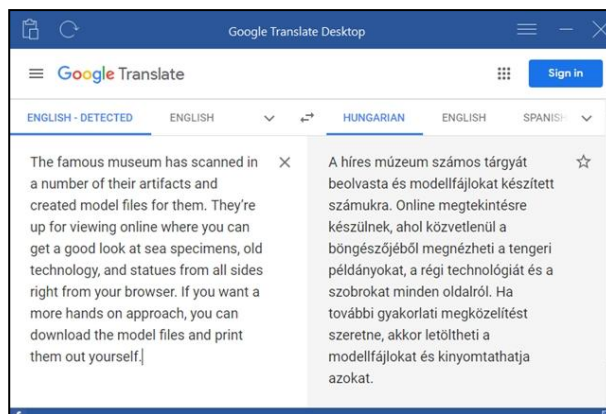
Google Translate Desktop

Google Translate

Sign in

ENGLISH - DETECTED
ENGLISH
HUNGARIAN
ENGLISH
SPANIS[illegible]

The famous museum has scanned in a number of their artifacts and created model files for them. They're up for viewing online where you can get a good look at sea specimens, old technology, and statues from all sides right from your browser. If you want a more hands on approach, you can download the model files and print them out yourself.

A híres múzeum számos tárgyát beolvasta és modellfájlokat készített számukra. Online megtekintésre készülnek, ahol közvetlenül a böngészőjéből megnézheti a tengeri példányokat, a régi technológiát és a szobrokat minden oldalról. Ha további gyakorlati megközelítést szeretne, akkor letöltheti a modellfájlokat és kinyomtathatja azokat.